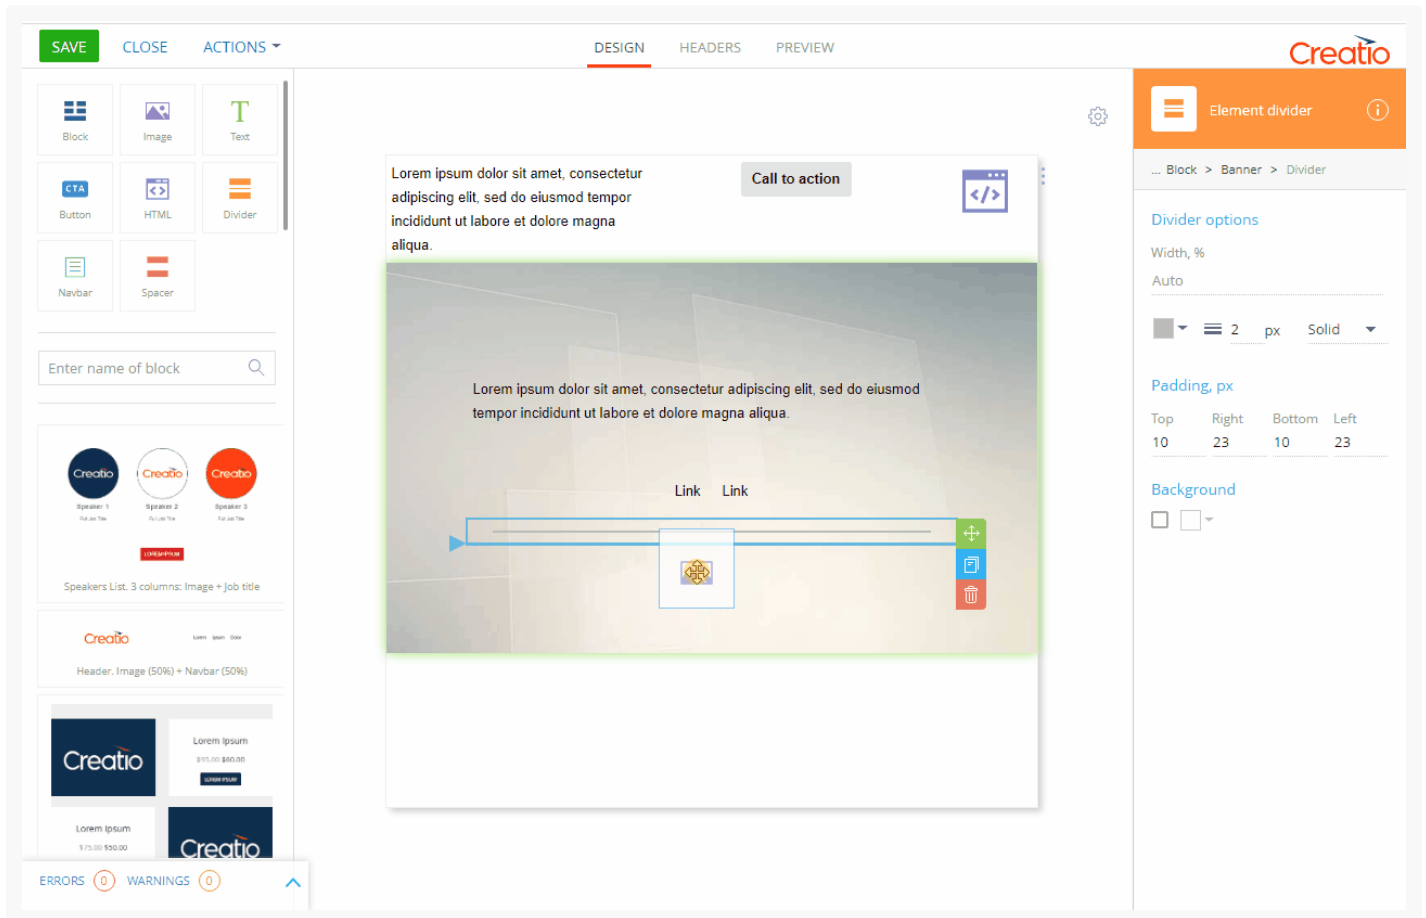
SAVE CLOSE ACTIONS

DESIGN HEADERS PREVIEW

Creatio

Block Image Text
Button HTML Divider
Navbar Spacer

Enter name of block

Creatio Creatio Creatio
Speaker 1 Speaker 2 Speaker 3

Speakers List. 3 columns: Image + Job title

Creatio

Header. Image (50%) + Navbar (50%)

Creatio
Lorem ipsum
Lorem ipsum
Creatio

ERRORS 0 WARNINGS 0

Lorem ipsum dolor sit amet, consectetur adipiscing elit, sed do eiusmod tempor incididunt ut labore et dolore magna aliqua.

Call to action

Lorem ipsum dolor sit amet, consectetur adipiscing elit, sed do eiusmod tempor incididunt ut labore et dolore magna aliqua.

Link Link

Element divider

... Block > Banner > Divider

Divider options

Width, %
Auto

2 px Solid

Padding, px

| Top | Right | Bottom | Left |
|---|---|---|---|
| 10 | 23 | 10 | 23 |

Background